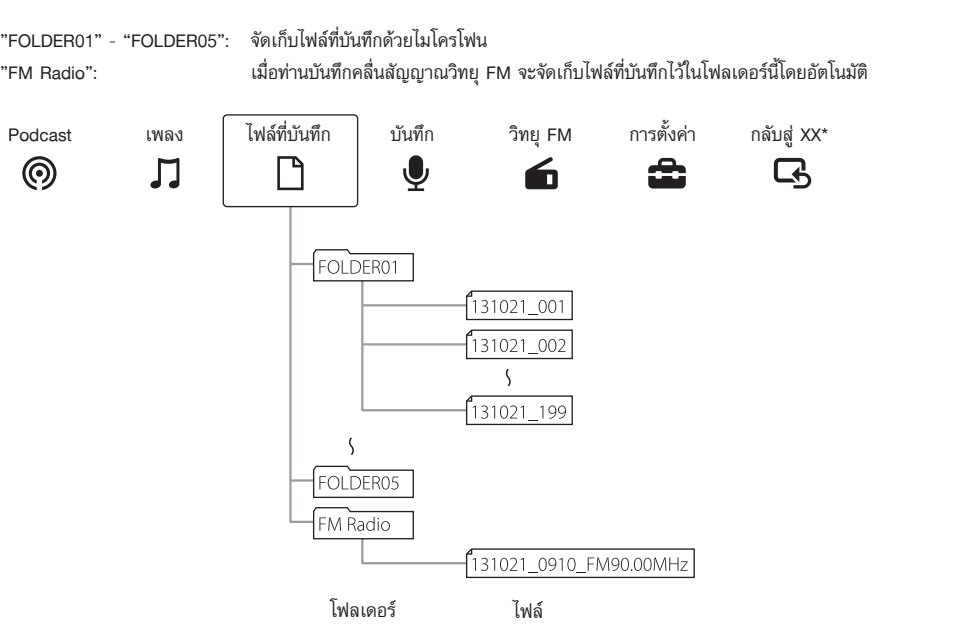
"FOLDER01" - "FOLDER05": จัดเก็บไฟล์ที่บันทึกด้วยไมโครโฟน
"FM Radio": เมื่อท่านบันทึกคลื่นสัญญาณวิทยุ FM จะจัดเก็บไฟล์ที่บันทึกไว้ในโฟลเดอร์นี้โดยอัตโนมัติ

Podcast
เพลง
ไฟล์ที่บันทึก
บันทึก
วิทยุ FM
การตั้งค่า
กลับสู่ XX*

FOLDER01
131021_001
131021_002
131021_199
FOLDER05
FM Radio
131021_0910_FM90.00MHz

โฟลเดอร์
ไฟล์